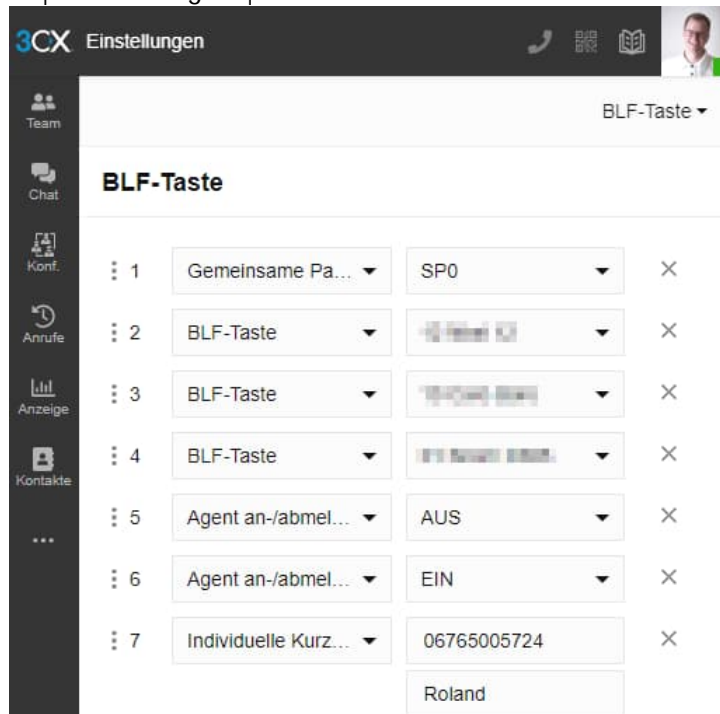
3CX Einstellungen

Team
Chat
Konf.
Anrufe
Anzeige
Kontakte
...

BLF-Taste ▾

BLF-Taste

| | | | |
|---|---|---|---|
| 1 | Gemeinsame Pa... ▾ | SP0 ▾ | × |
| 2 | BLF-Taste ▾ | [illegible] ▾ | × |
| 3 | BLF-Taste ▾ | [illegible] ▾ | × |
| 4 | BLF-Taste ▾ | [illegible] ▾ | × |
| 5 | Agent an-/abmel... ▾ | AUS ▾ | × |
| 6 | Agent an-/abmel... ▾ | EIN ▾ | × |
| 7 | Individuelle Kurz... ▾ | 06765005724 | × |
| | | Roland | |